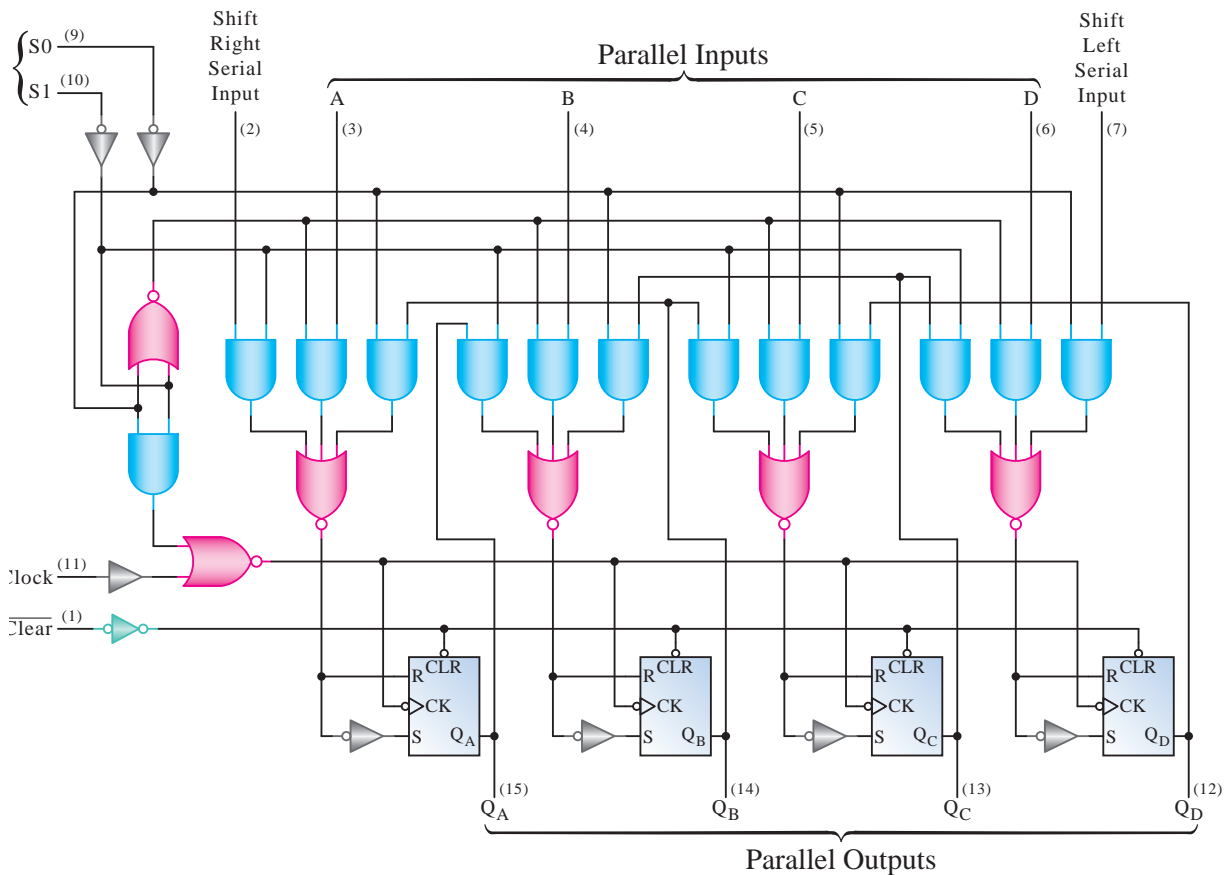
S0 (9)
S1 (10)

Shift Right Serial Input

Parallel Inputs

Shift Left Serial Input

(2)
A (3)
B (4)
C (5)
D (6)
(7)

Clock (11)
$\overline{Clear}$ (1)

R CLR
CK
S $Q_A$

R CLR
CK
S $Q_B$

R CLR
CK
S $Q_C$

R CLR
CK
S $Q_D$

$Q_A$ (15)
$Q_B$ (14)
$Q_C$ (13)
$Q_D$ (12)

Parallel Outputs